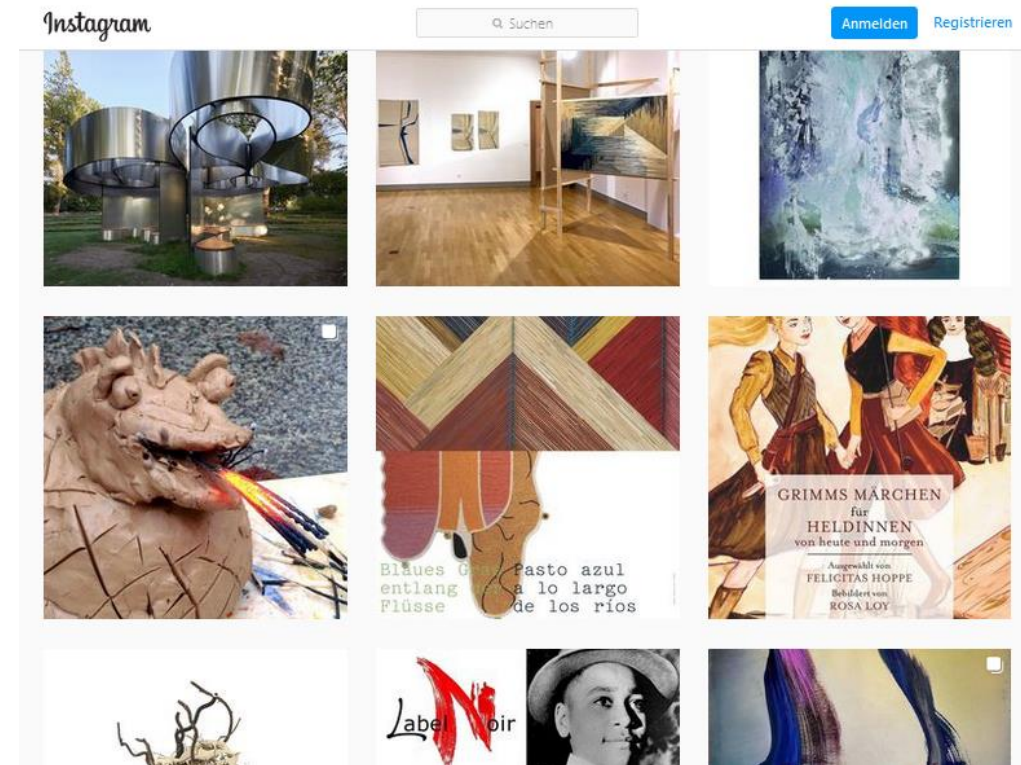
Instagram

Suchen

Anmelden

Registrieren

Blaues Gras entlang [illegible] Flüsse

Pasto azul a lo largo de los ríos

GRIMMS MÄRCHEN
für
HELDINNEN
von heute und morgen

Ausgewählt von
FELICITAS HOPPE
Bebildert von
ROSA LOY

Label Noir